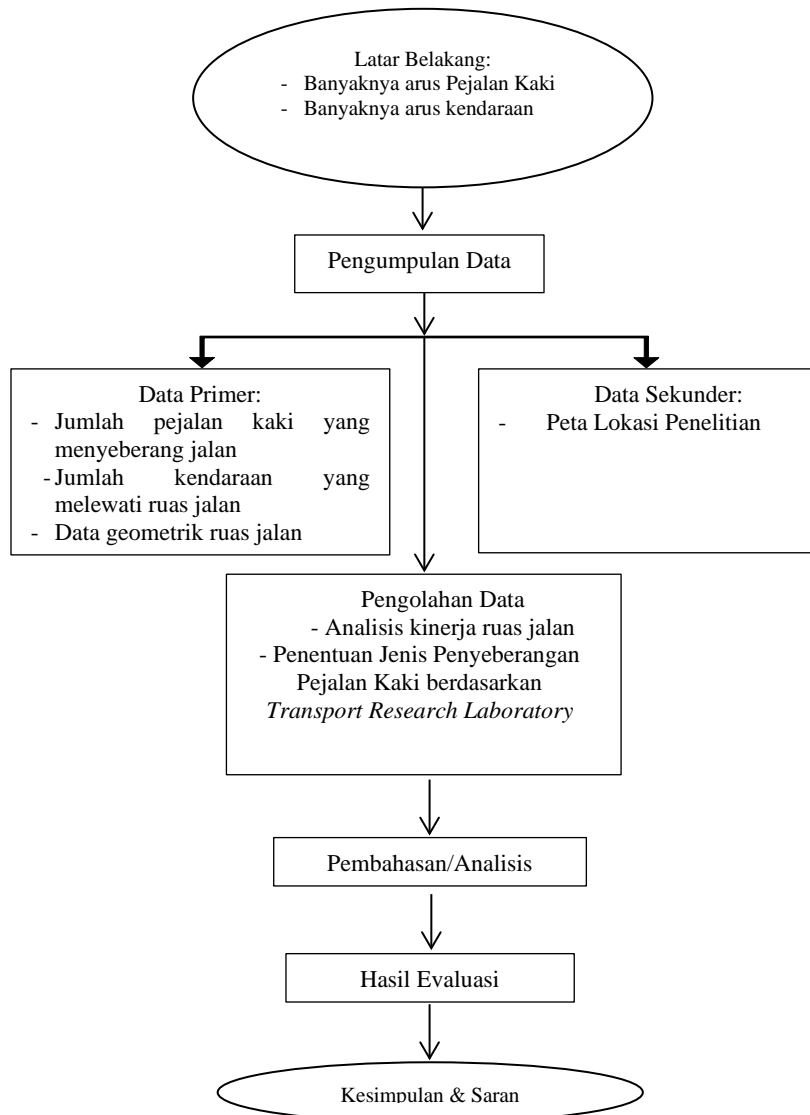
Latar Belakang:
- Banyaknya arus Pejalan Kaki
- Banyaknya arus kendaraan

Pengumpulan Data

Data Primer:
- Jumlah pejalan kaki yang menyeberang jalan
- Jumlah kendaraan yang melewati ruas jalan
- Data geometrik ruas jalan

Data Sekunder:
- Peta Lokasi Penelitian

Pengolahan Data
- Analisis kinerja ruas jalan
- Penentuan Jenis Penyeberangan Pejalan Kaki berdasarkan *Transport Research Laboratory*

Pembahasan/Analisis

Hasil Evaluasi

Kesimpulan & Saran